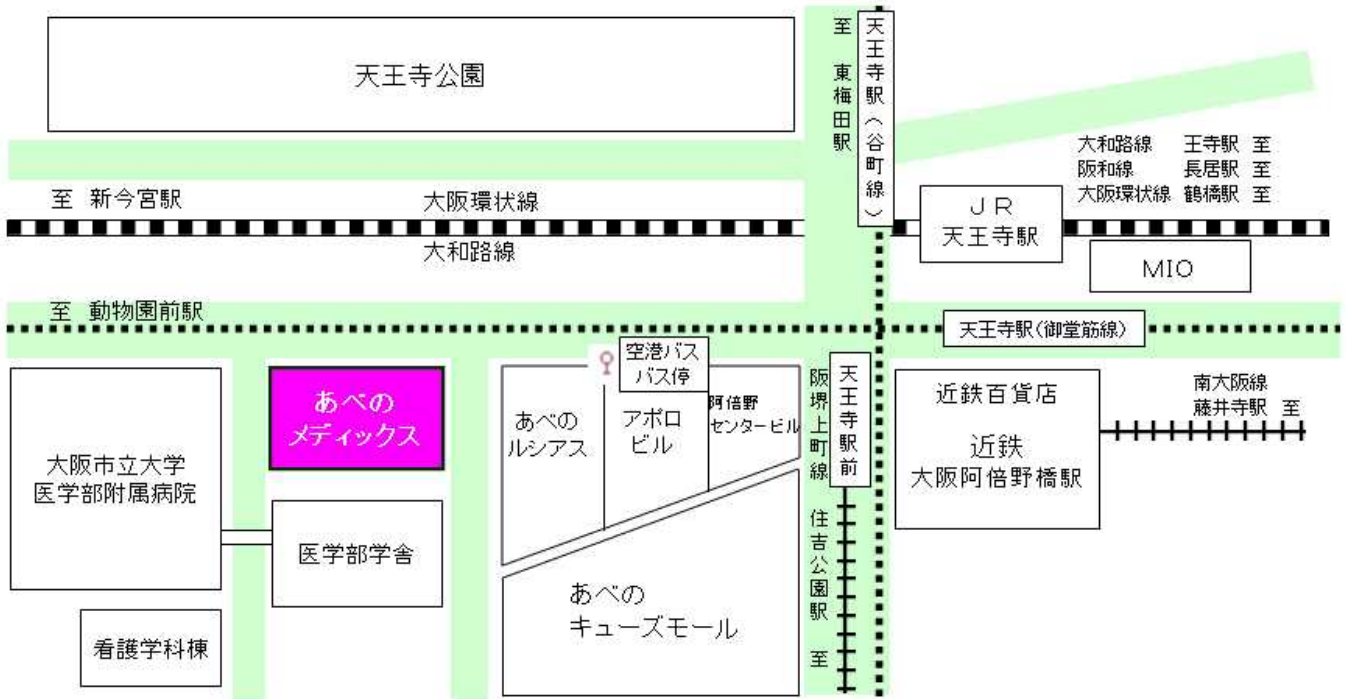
天王寺公園

至 東梅田駅

天王寺駅（谷町線）

大和路線 王寺駅 至
阪和線 長居駅 至
大阪環状線 鶴橋駅 至

至 新今宮駅

大阪環状線

大和路線

ＪＲ
天王寺駅

MIO

至 動物園前駅

天王寺駅（御堂筋線）

空港バス
バス停

あべの
メディックス

あべの
ルシアス

アポロ
ビル

阿倍野
センタービル

阪堺上町線

天王寺駅前

近鉄百貨店

近鉄
大阪阿倍野橋駅

南大阪線
藤井寺駅 至

大阪市立大学
医学部附属病院

医学部学舎

住吉公園駅 至

あべの
キューズモール

看護学科棟